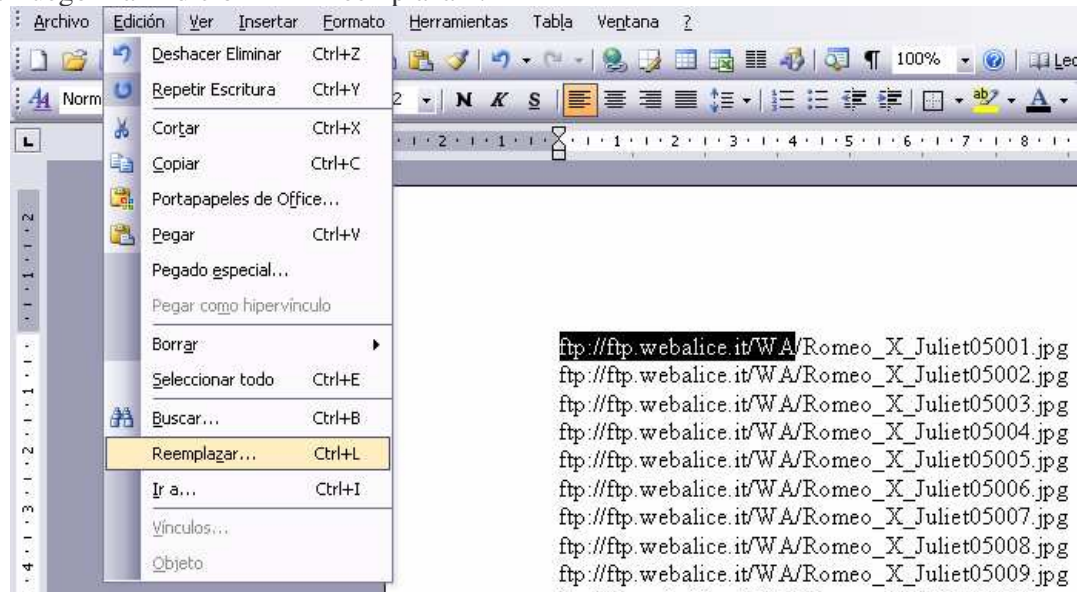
Archivo Edición Ver Insertar Formato Herramientas Tabla Ventana ?

100%

Leer

Norm

N K S

Deshacer Eliminar Ctrl+Z
Repetir Escritura Ctrl+Y
Cortar Ctrl+X
Copiar Ctrl+C
Portapapeles de Office...
Pegar Ctrl+V
Pegado especial...
Pegar como hipervínculo
Borrar
Seleccionar todo Ctrl+E
Buscar... Ctrl+B
Reemplazar... Ctrl+L
Ir a... Ctrl+I
Vínculos...
Objeto

ftp://ftp.webalice.it/WA/Romeo_X_Juliet05001.jpg
ftp://ftp.webalice.it/WA/Romeo_X_Juliet05002.jpg
ftp://ftp.webalice.it/WA/Romeo_X_Juliet05003.jpg
ftp://ftp.webalice.it/WA/Romeo_X_Juliet05004.jpg
ftp://ftp.webalice.it/WA/Romeo_X_Juliet05005.jpg
ftp://ftp.webalice.it/WA/Romeo_X_Juliet05006.jpg
ftp://ftp.webalice.it/WA/Romeo_X_Juliet05007.jpg
ftp://ftp.webalice.it/WA/Romeo_X_Juliet05008.jpg
ftp://ftp.webalice.it/WA/Romeo_X_Juliet05009.jpg